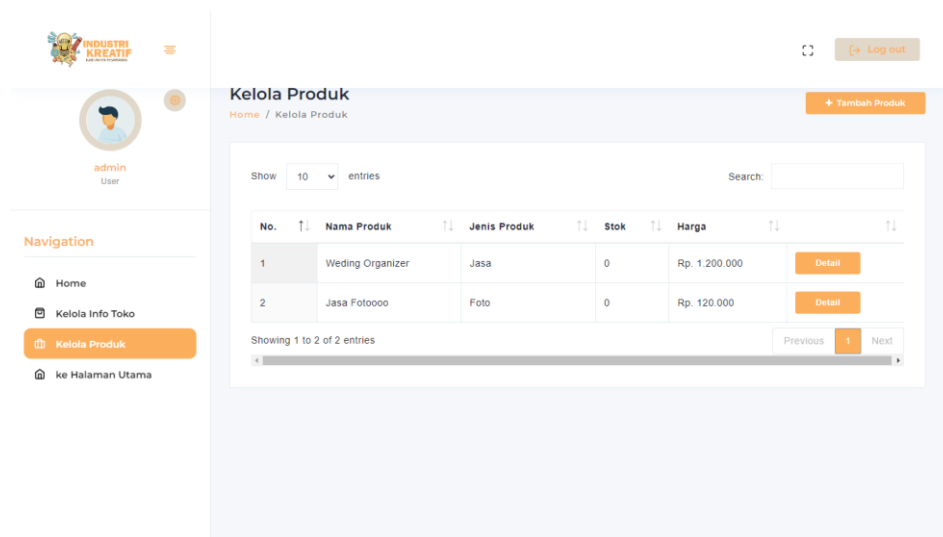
INDUSTRI KREATIF

Log out

admin
User

Navigation

Home

Kelola Info Toko

Kelola Produk

ke Halaman Utama

Kelola Produk

Home / Kelola Produk

+ Tambah Produk

Show 10 entries

Search:

| No. | Nama Produk | Jenis Produk | Stok | Harga | |
|---|---|---|---|---|---|
| 1 | Weding Organizer | Jasa | 0 | Rp. 1.200.000 | Detail |
| 2 | Jasa Fotoooo | Foto | 0 | Rp. 120.000 | Detail |

Showing 1 to 2 of 2 entries

Previous 1 Next